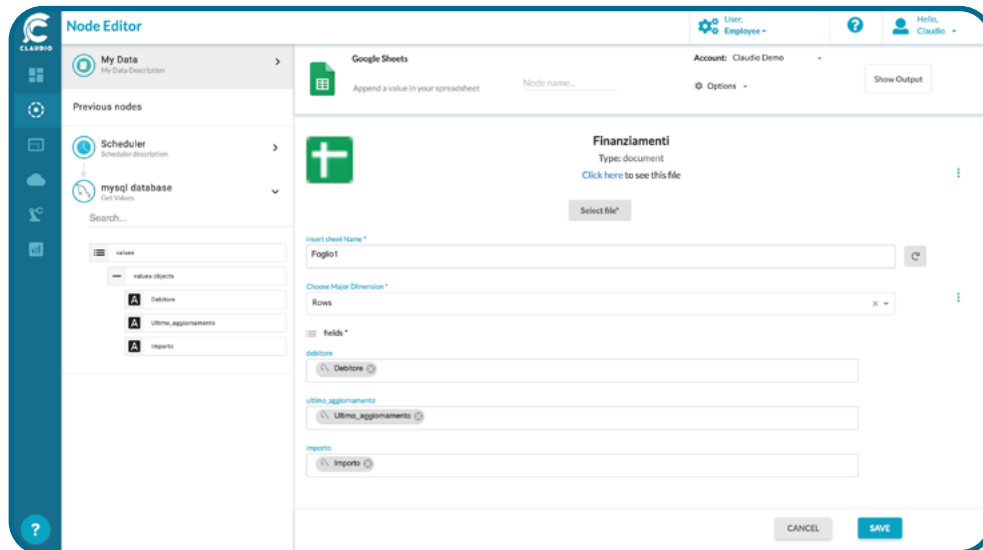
CLAUDIO

Node Editor

User, Employee

Hello, Claudio

My Data
My Data Description

Previous nodes

Scheduler
Scheduler description

mysql database
Get Values

Search...

values

values objects

Debitore

Ultimo_aggiornamento

Importo

?

Google Sheets
Append a value in your spreadsheet

Node name...

Account: Claudio Demo

Options

Show Output

Finanziamenti
Type: document
Click here to see this file

Select file*

Insert sheet Name *
Foglio1

Choose Major Dimension *
Rows

fields *

debitore
Debitore

ultimo_aggiornamento
Ultimo_aggiornamento

importo
Importo

CANCEL

SAVE